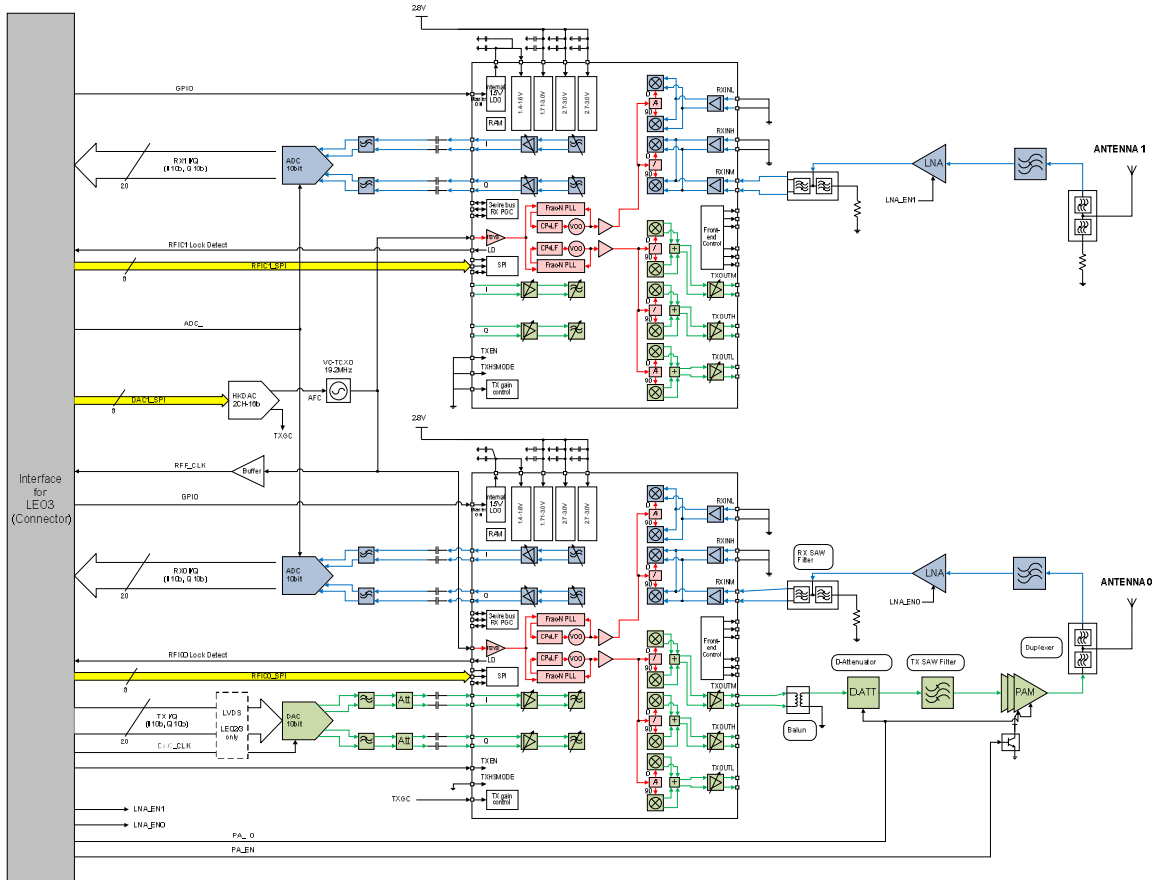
2.8V

GPIO

Internal 1.2V LDO

1.4-1.6V
1.7-3.0V
2.7-3.0V
2.7-3.0V

RAM

RXINL
RXINH
RXINM

ANTENNA 1

LNA

LNA_EN1

RX1 I/Q
(I 10b, Q 10b)
20

ADC
10bit

I
Q

Serie bus
RX PGC

Frac-N PLL
CP+LF
VCO
Frac-N PLL
CP+LF
VCO

Front-end Control

RFIC1 Lock Detect
LD

RFIC1_SPI
8
SPI

TXOUTM
TXOUTH
TXOUTL

ADC_

TXEN
TXHSMODE
TX gain control

VC-TCXO
19.2MHz

DAC1_SPI
8
HKDAC
2CH-10b
AFC
TXGC

2.8V

Interface for LEO3 (Connector)

RFF_CLK
Buffer

GPIO

Internal 1.2V LDO

1.4-1.6V
1.7-3.0V
2.7-3.0V
2.7-3.0V

RAM

RXINL
RXINH
RXINM

RX SAW Filter

LNA

LNA_EN0

ANTENNA 0

RX0 I/Q
(I 10b, Q 10b)
20

ADC
10bit

Serie bus
RX PGC

Frac-N PLL
CP+LF
VCO
Frac-N PLL
CP+LF
VCO

Front-end Control

Duplexer

RFIC0 Lock Detect
LD

RFIC0_SPI
8
SPI

D-Attenuator
TX SAW Filter
DATT
PAM

TX I/Q
(I 10b, Q 10b)
20
LVDS
LEO2/3 only
DAC
10bit
Att
Att
C/C_CLK

TXOUTM
Balun
TXOUTH
TXOUTL

TXEN
TXHSMODE
TXGC
TX gain control

LNA_EN1
LNA_EN0
PA_ O
PA_EN